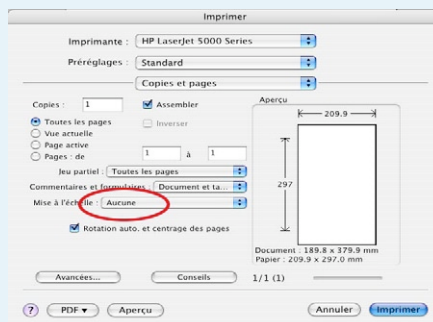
Imprimer

Imprimante : HP LaserJet 5000 Series

Préréglages : Standard

Copies et pages

Copies : 1

Assembler

Inverser

Toutes les pages

Vue actuelle

Page active

Pages : de 1 à 1

Jeu partiel : Toutes les pages

Commentaires et formulaires : Document et ta...

Mise à l'échelle : Aucune

Rotation auto. et centrage des pages

Aperçu

209.9

297

Document : 189.8 x 379.9 mm
Papier : 209.9 x 297.0 mm

Avancées...

Conseils

1/1 (1)

?

PDF ▾

Aperçu

Annuler

Imprimer